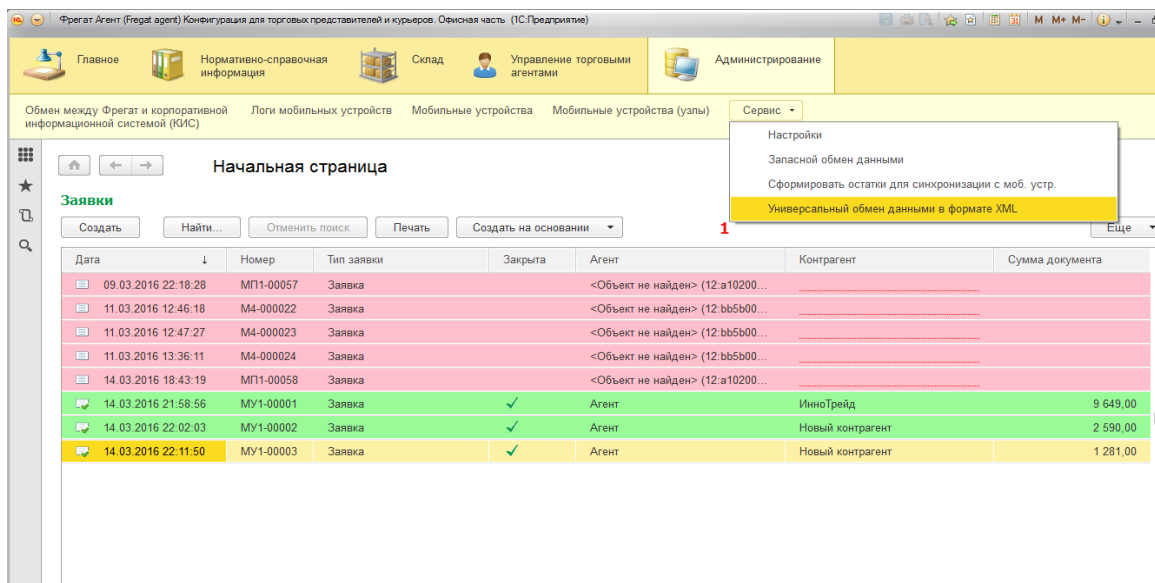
Фрегат Агент (Fregat agent) Конфигурация для торговых представителей и курьеров. Офисная часть (1С:Предприятие)

M M+ M-

Главное
Нормативно-справочная информация
Склад
Управление торговыми агентами
Администрирование

Обмен между Фрегат и корпоративной информационной системой (КИС)
Логи мобильных устройств
Мобильные устройства
Мобильные устройства (узлы)
Сервис

Настройки
Запасной обмен данными
Сформировать остатки для синхронизации с моб. устр.
Универсальный обмен данными в формате XML

1

Начальная страница

Заявки

Создать
Найти...
Отменить поиск
Печать
Создать на основании
Еще

| Дата | Номер | Тип заявки | Закрыта | Агент | Контрагент | Сумма документа |
|---|---|---|---|---|---|---|
| 09.03.2016 22:18:28 | МП1-00057 | Заявка | | <Объект не найден> (12:a10200... | | |
| 11.03.2016 12:46:18 | М4-000022 | Заявка | | <Объект не найден> (12:bb5b00... | | |
| 11.03.2016 12:47:27 | М4-000023 | Заявка | | <Объект не найден> (12:bb5b00... | | |
| 11.03.2016 13:36:11 | М4-000024 | Заявка | | <Объект не найден> (12:bb5b00... | | |
| 14.03.2016 18:43:19 | МП1-00058 | Заявка | | <Объект не найден> (12:a10200... | | |
| 14.03.2016 21:58:56 | МУ1-00001 | Заявка | ✓ | Агент | ИнноТрейд | 9 649,00 |
| 14.03.2016 22:02:03 | МУ1-00002 | Заявка | ✓ | Агент | Новый контрагент | 2 590,00 |
| 14.03.2016 22:11:50 | МУ1-00003 | Заявка | ✓ | Агент | Новый контрагент | 1 281,00 |